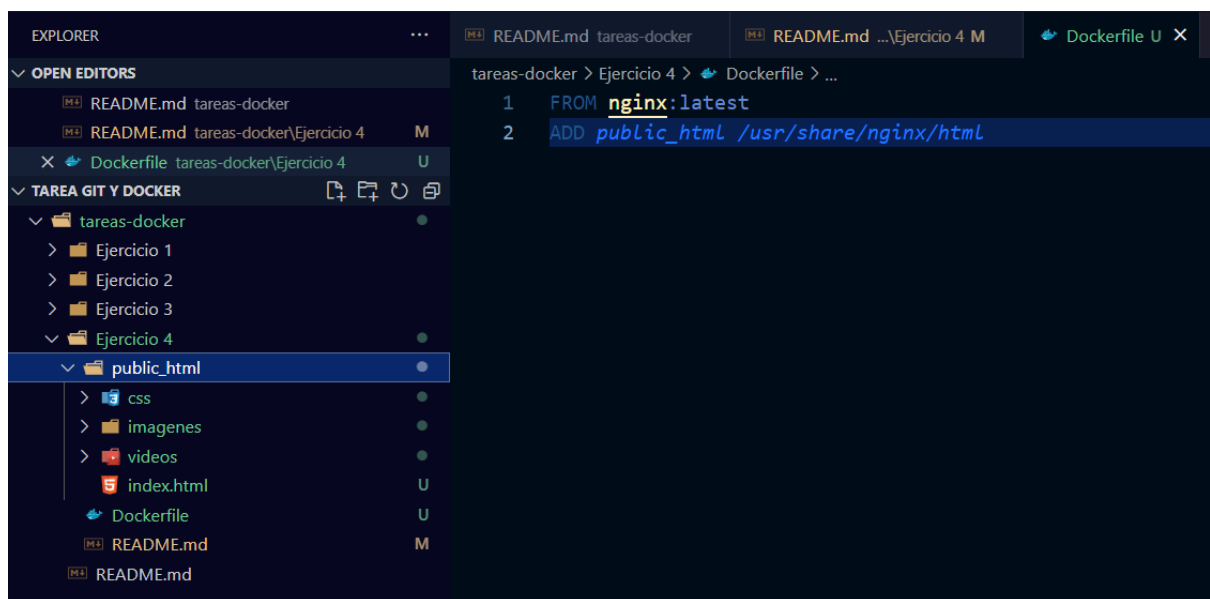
EXPLORER ...
OPEN EDITORS
README.md tareas-docker
README.md tareas-docker\Ejercicio 4 M
× Dockerfile tareas-docker\Ejercicio 4 U
TAREA GIT Y DOCKER
tareas-docker
Ejercicio 1
Ejercicio 2
Ejercicio 3
Ejercicio 4
public_html
css
imagenes
videos
index.html U
Dockerfile U
README.md M
README.md

README.md tareas-docker
README.md ...\Ejercicio 4 M
Dockerfile U ×

tareas-docker > Ejercicio 4 > Dockerfile > ...
1 FROM nginx:latest
2 ADD public_html /usr/share/nginx/html